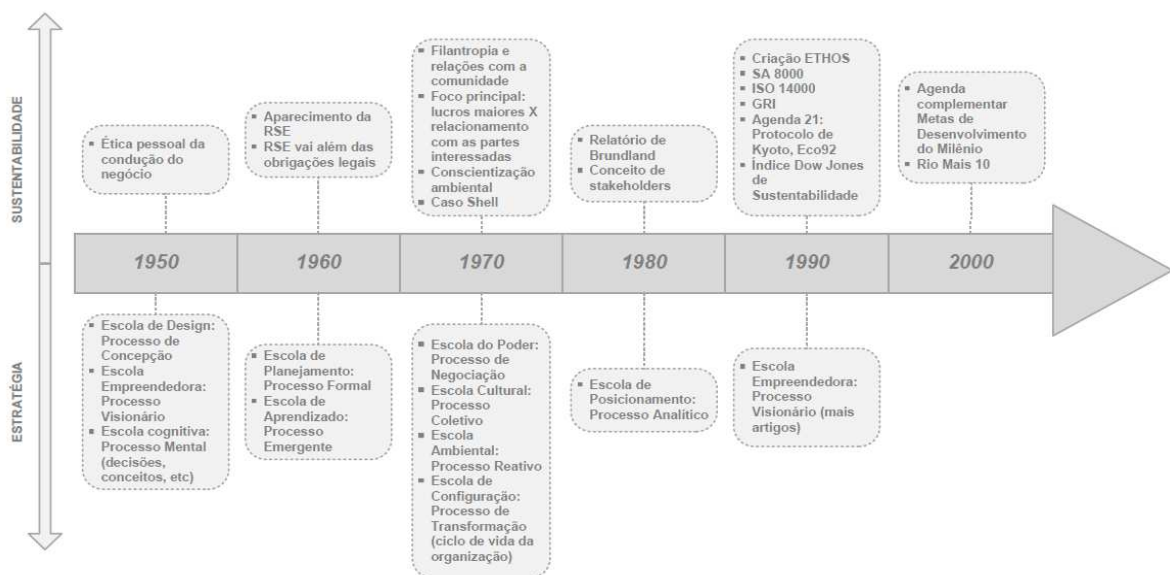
SUSTENTABILIDADE

ESTRATÉGIA

▪ Ética pessoal da condução do negócio

▪ Aparecimento da RSE
▪ RSE vai além das obrigações legais

▪ Filantropia e relações com a comunidade
▪ Foco principal: lucros maiores X relacionamento com as partes interessadas
▪ Conscientização ambiental
▪ Caso Shell

▪ Relatório de Brundland
▪ Conceito de stakeholders

▪ Criação ETHOS
▪ SA 8000
▪ ISO 14000
▪ GRI
▪ Agenda 21: Protocolo de Kyoto, Eco92
▪ Índice Dow Jones de Sustentabilidade

▪ Agenda complementar Metas de Desenvolvimento do Milênio
▪ Rio Mais 10

1950 | 1960 | 1970 | 1980 | 1990 | 2000

▪ Escola de Design: Processo de Concepção
▪ Escola Empreendedora: Processo Visionário
▪ Escola cognitiva: Processo Mental (decisões, conceitos, etc)

▪ Escola de Planejamento: Processo Formal
▪ Escola de Aprendizado: Processo Emergente

▪ Escola do Poder: Processo de Negociação
▪ Escola Cultural: Processo Coletivo
▪ Escola Ambiental: Processo Reativo
▪ Escola de Configuração: Processo de Transformação (ciclo de vida da organização)

▪ Escola de Posicionamento: Processo Analítico

▪ Escola Empreendedora: Processo Visionário (mais artigos)